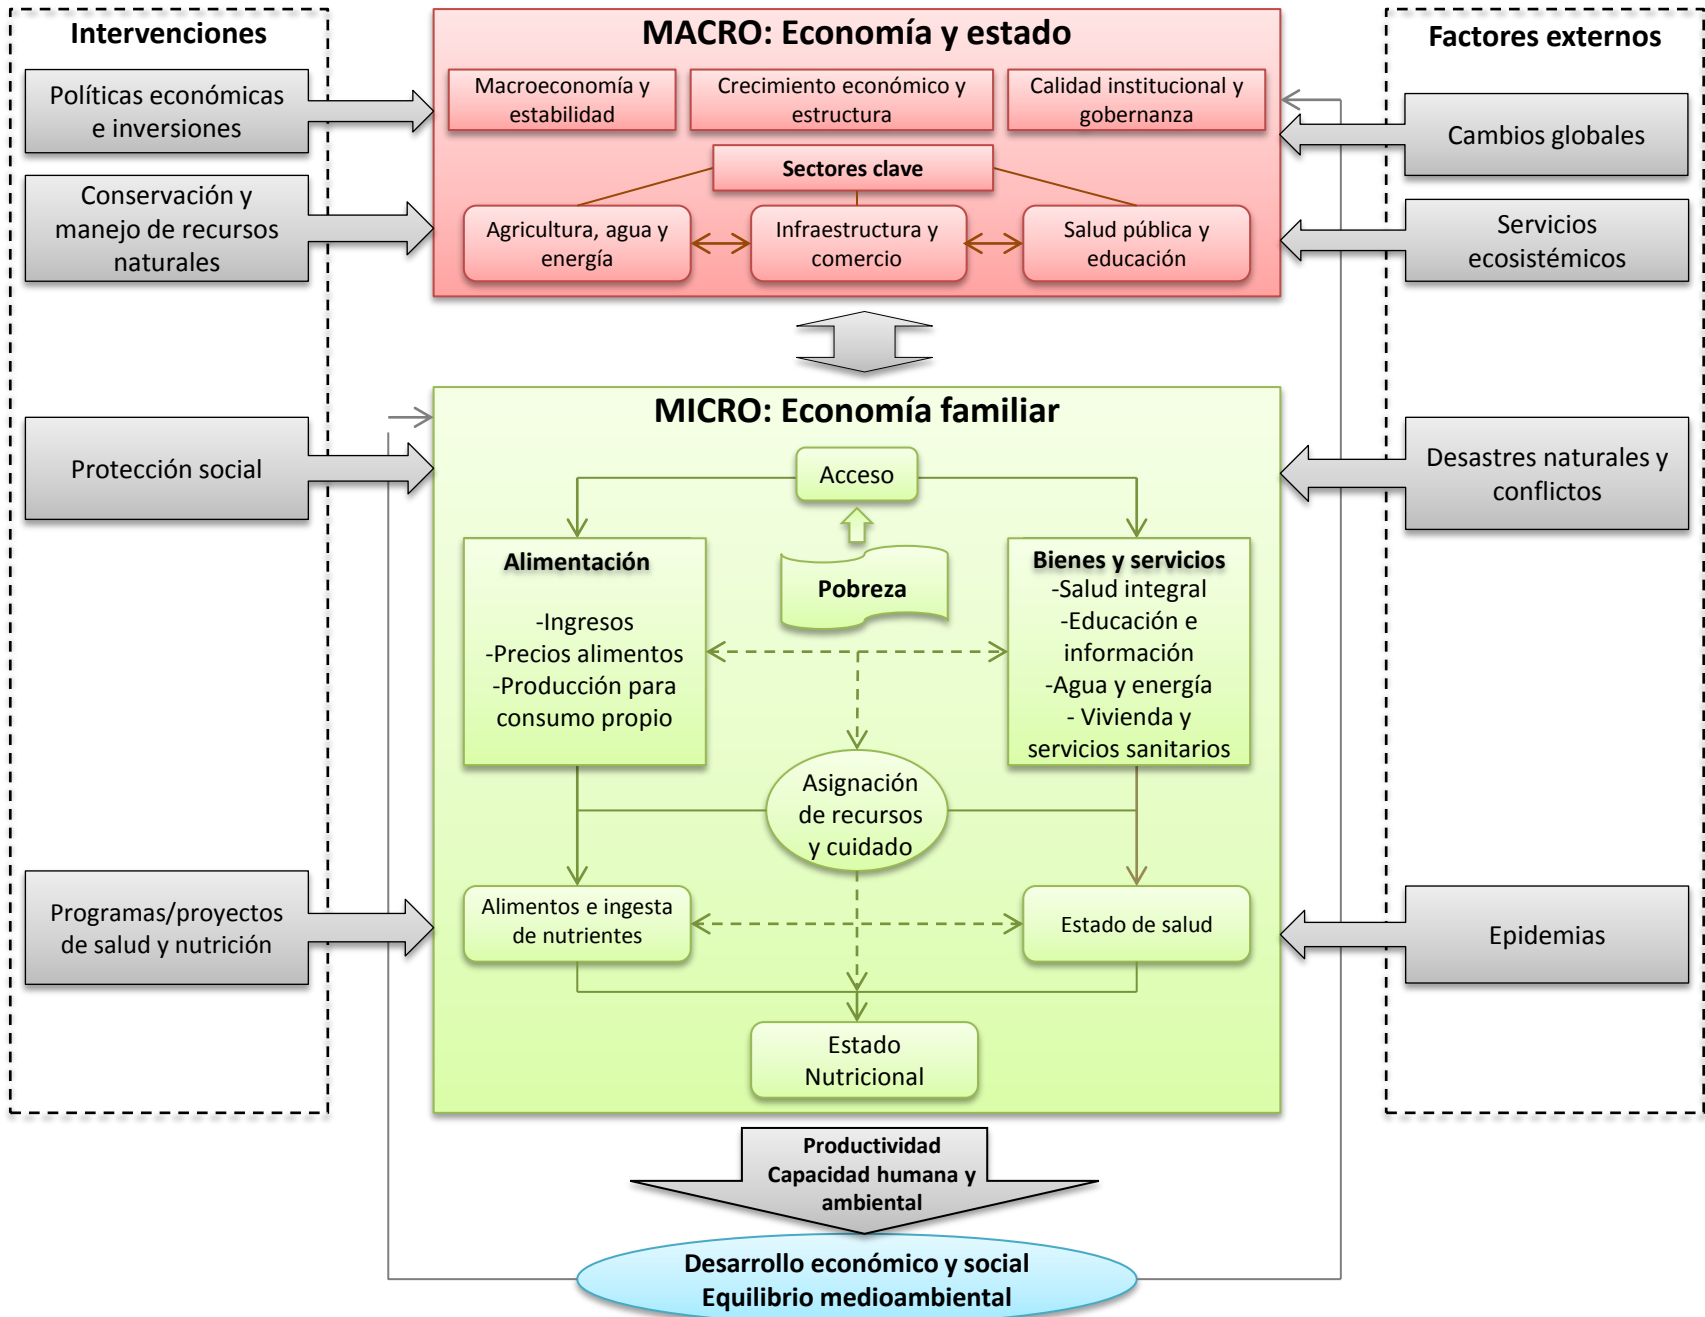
Intervenciones

Políticas económicas e inversiones

Conservación y manejo de recursos naturales

Protección social

Programas/proyectos de salud y nutrición

MACRO: Economía y estado

Macroeconomía y estabilidad

Crecimiento económico y estructura

Calidad institucional y gobernanza

Sectores clave

Agricultura, agua y energía

Infraestructura y comercio

Salud pública y educación

Factores externos

Cambios globales

Servicios ecosistémicos

Desastres naturales y conflictos

Epidemias

MICRO: Economía familiar

Acceso

Alimentación

-Ingresos
-Precios alimentos
-Producción para consumo propio

Pobreza

Bienes y servicios
-Salud integral
-Educación e información
-Agua y energía
- Vivienda y servicios sanitarios

Asignación de recursos y cuidado

Alimentos e ingesta de nutrientes

Estado de salud

Estado Nutricional

Productividad
Capacidad humana y ambiental

Desarrollo económico y social
Equilibrio medioambiental